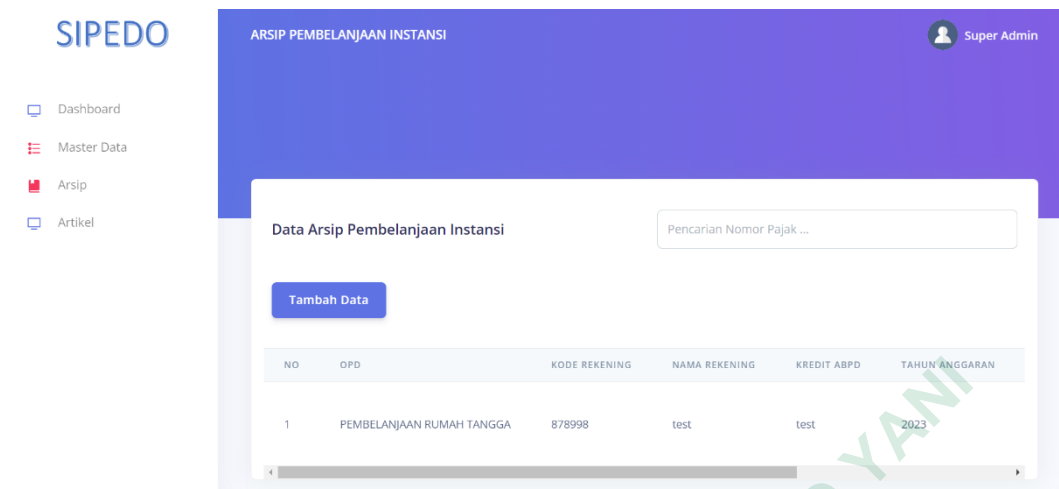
SIPEDO

Dashboard
Master Data
Arsip
Artikel

ARSIP PEMBELANJAAN INSTANSI

Super Admin

Data Arsip Pembelanjaan Instansi

Pencarian Nomor Pajak ...

Tambah Data

| NO | OPD | KODE REKENING | NAMA REKENING | KREDIT ABPD | TAHUN ANGGARAN |
|---|---|---|---|---|---|
| 1 | PEMBELANJAAN RUMAH TANGGA | 878998 | test | test | 2023 |

YANI